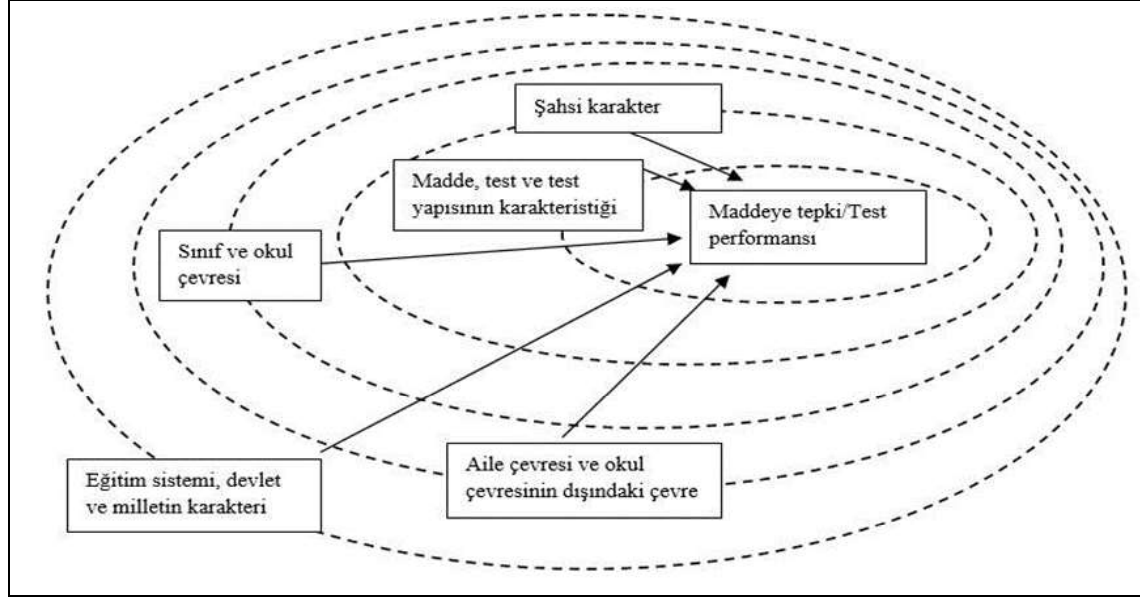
Şahsi karakter

Madde, test ve test yapısının karakteristiği

Maddeye tepki/Test performansı

Sınıf ve okul çevresi

Eğitim sistemi, devlet ve milletin karakteri

Aile çevresi ve okul çevresinin dışındaki çevre